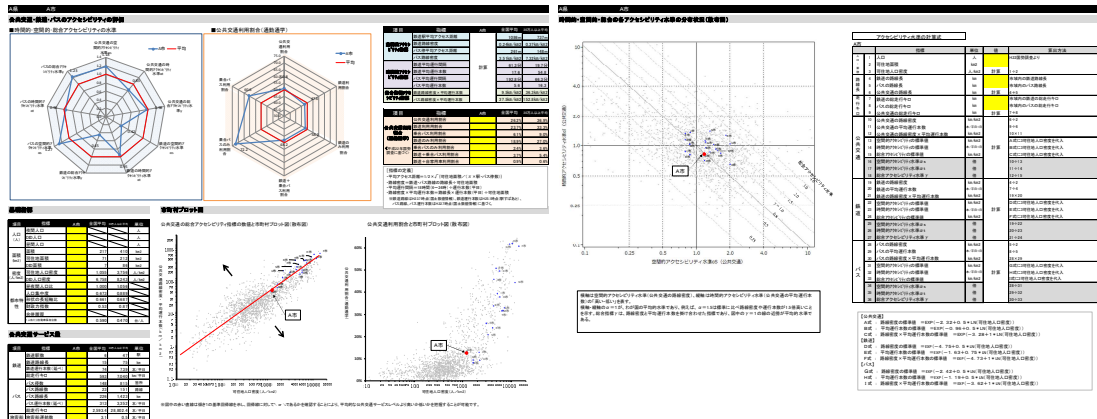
A市

公共交通・鉄道・バスのアクセシビリティの評価

■時間的・空間的・総合アクセシビリティの水準

A市

平均

■公共交通利用割合（通勤通学）

A市

平均

基礎情報

A市

公共交通サービス量

市町村プロット図

公共交通の総合アクセシビリティ指標の数値と市町村プロット図（散布図）

公共交通利用割合と市町村プロット図（散布図）

A市

A市

A市

時間的・空間的・総合のアクセシビリティ水準の分布状況（散布図）

A市

アクセシビリティ水準の計算式

A市

空間的アクセシビリティ水準の（公共交通）

時間的アクセシビリティ水準の（公共交通）

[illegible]